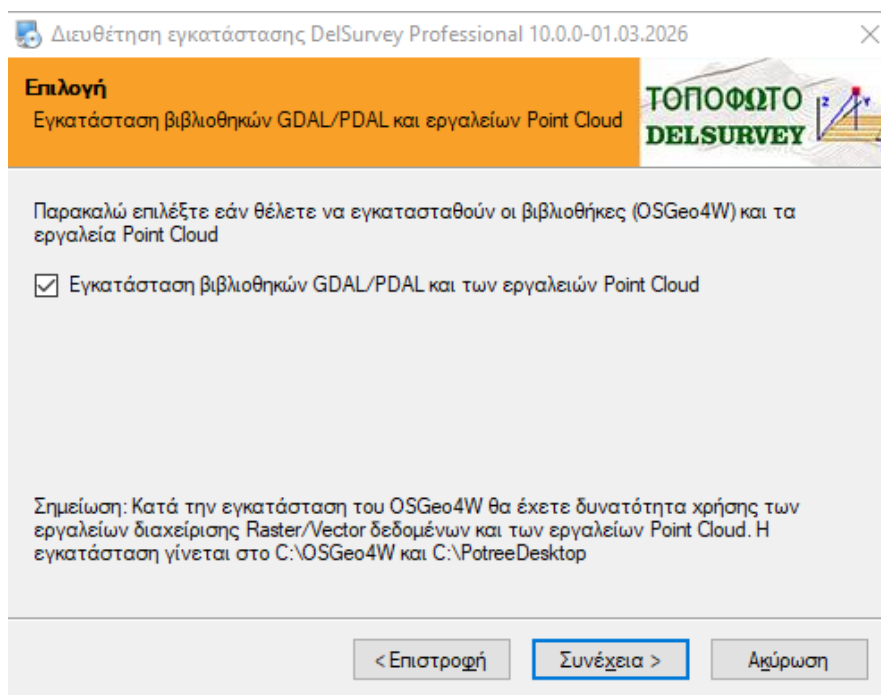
Διευθέτηση εγκατάστασης DelSurvey Professional 10.0.0-01.03.2026

Επιλογή
Εγκατάσταση βιβλιοθηκών GDAL/PDAL και εργαλείων Point Cloud

ΤΟΠΟΦΩΤΟ
DELSURVEY

Παρακαλώ επιλέξτε εάν θέλετε να εγκατασταθούν οι βιβλιοθήκες (OSGeo4W) και τα εργαλεία Point Cloud

☑ Εγκατάσταση βιβλιοθηκών GDAL/PDAL και των εργαλειών Point Cloud

Σημείωση: Κατά την εγκατάσταση του OSGeo4W θα έχετε δυνατότητα χρήσης των εργαλείων διαχείρισης Raster/Vector δεδομένων και των εργαλείων Point Cloud. Η εγκατάσταση γίνεται στο C:\OSGeo4W και C:\PotreeDesktop

< Επιστροφή | Συνέχεια > | Ακύρωση